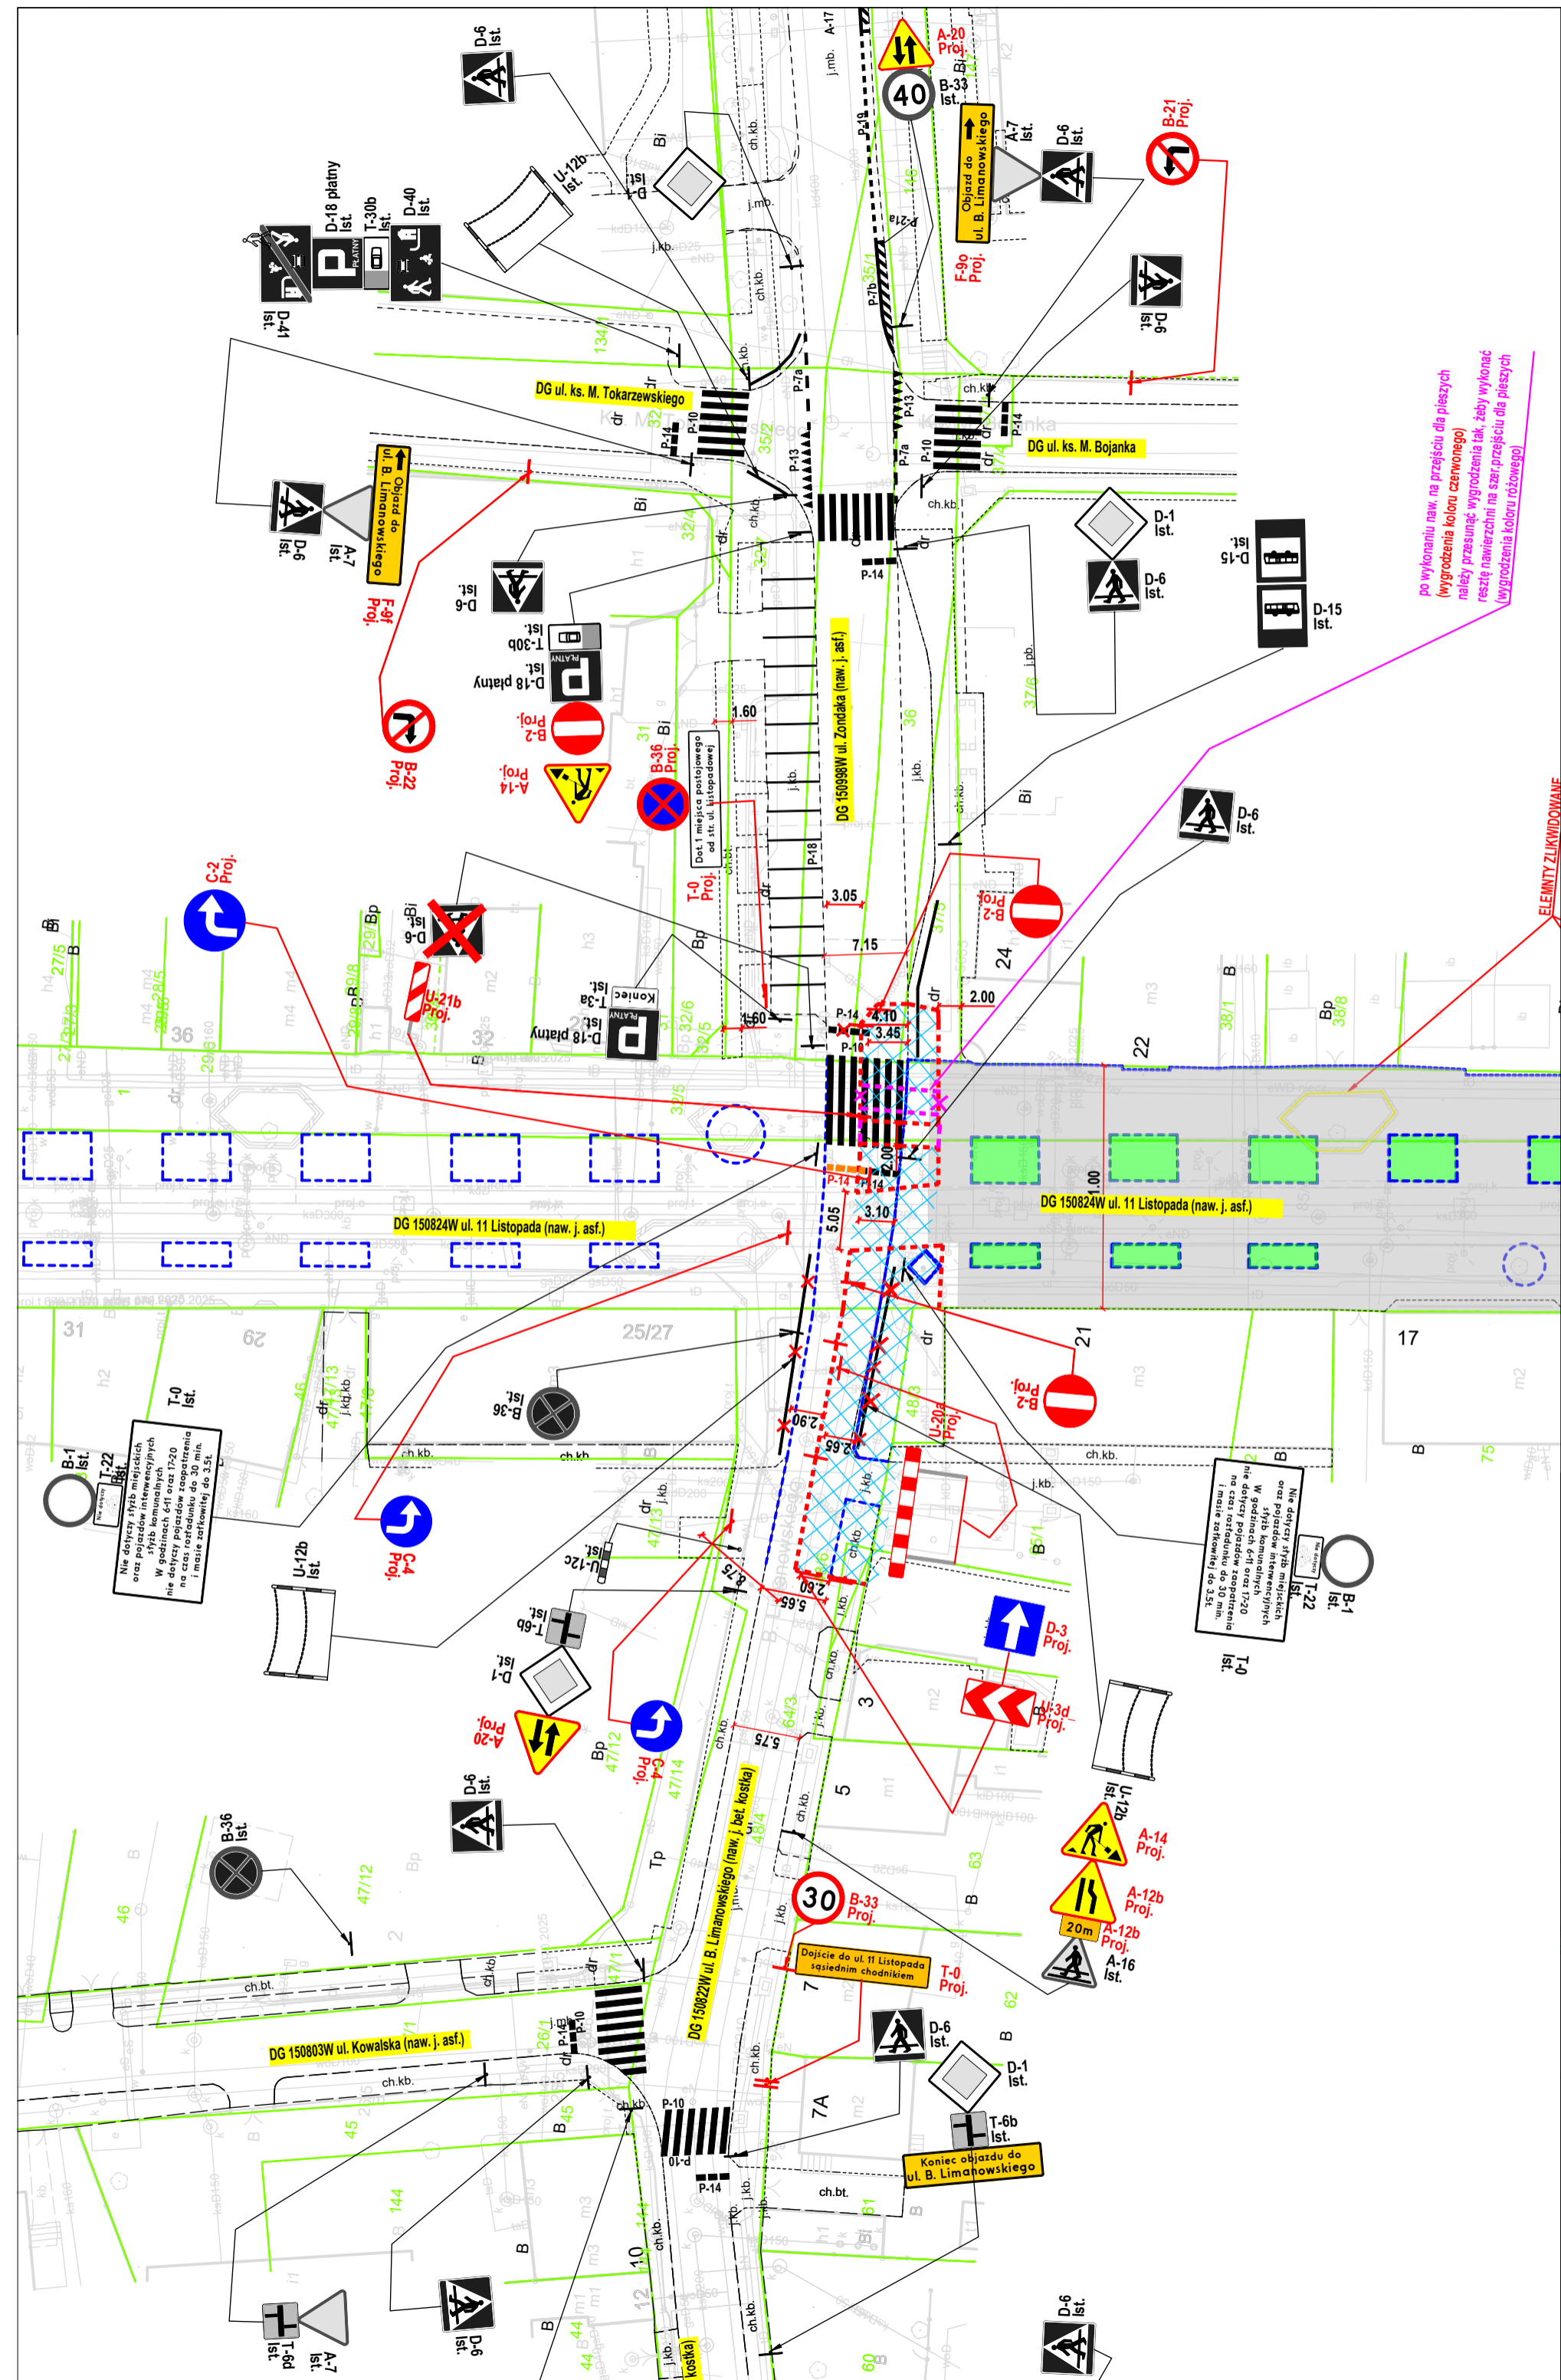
D-6
Ist.

A-17
j.mb.

A-20
Proj.

40
B-33
Ist.

B-21
Proj.

A-7
Ist.

D-6
Ist.

Objazd do
ul. B. Limanowskiego

F-9o
Proj.

U-12b
Ist.

D-1
Ist.

D-18 płatny
Ist.

T-30b
Ist.

D-40
Ist.

D-41
Ist.

P-21a
P-7b
P-19

D-6
Ist.

DG ul. ks. M. Tokarzewskiego

P-10
P-14
P-7a
P-13

DG ul. ks. M. Bojanka

P-10
P-7a
P-13
P-14

Objazd do
ul. B. Limanowskiego

D-6
Ist.

A-7
Ist.

F-9f
Proj.

D-1
Ist.

D-15
Ist.

D-6
Ist.

D-15
Ist.

D-6
Ist.

T-30b
Ist.

D-18 płatny
Ist.

P-14

DG 150998W ul. Zondaka (naw. j. asf.)

po wykonaniu naw. na przejściu dla pieszych
(wygrodzenia koloru czerwonego)
należy przesunąć wygrodzenia tak, żeby wykonać
resztę nawierzchni na szer.przejściu dla pieszych
(wygrodzenia koloru różowego)

B-2
Proj.

1.60

B-22
Proj.

A-14
Proj.

B-36
Proj.

Dot. 1 miejsca postojowego
od str. ul. Listopadowej

P-18

D-6
Ist.

C-2
Proj.

T-0
Proj.

3.05

B-2
Proj.

ELEMENTY ZLIKWIDOWANE

D-6
Ist.

7.15

U-21b
Proj.

Koniec
T-3a
Ist.

D-18 płatny
Ist.

1.60
P-14
4.10
3.45
P-10
2.00

36
32
24
22

DG 150824W ul. 11 Listopada (naw. j. asf.)

DG 150824W ul. 11 Listopada (naw. j. asf.)

P-14
P-14
2.00
5.05
3.10

31
29
25/27
21
17

B-36
Ist.

T-0
Ist.

B-1
Ist.

T-22
Ist.

Nie dotyczy służb miejskich
oraz pojazdów interwencyjnych
W godzinach 6-11 oraz 17-20
nie dotyczy pojazdów zaopatrzenia
na czas rozładunku do 30 min.
i masie załkowitej do 3,5t.

B-2
Proj.

2.90
2.65

U-20a
Proj.

Nie dotyczy służb miejskich
oraz pojazdów interwencyjnych
W godzinach 6-11 oraz 17-20
nie dotyczy pojazdów zaopatrzenia
na czas rozładunku do 30 min.
i masie załkowitej do 3,5t.

B-1
Ist.

T-22
Ist.

T-0
Ist.

U-12b
Ist.

C-4
Proj.

U-12c
Ist.

6.75
2.60
5.65

T-6b
Ist.

D-1
Ist.

D-3
Proj.

U-3d
Proj.

A-20
Proj.

C-4
Proj.

5.75

U-12b
Ist.

A-14
Proj.

A-12b
Proj.

20m
A-12b
Proj.

A-16
Ist.

D-6
Ist.

B-36
Ist.

30
B-33
Proj.

DG 150822W ul. B. Limanowskiego (naw. j. bet. kostka)

Dojście do ul. 11 Listopada
sąsiednim chodnikiem

T-0
Proj.

D-6
Ist.

D-1
Ist.

T-6b
Ist.

Koniec objazdu do
ul. B. Limanowskiego

DG 150803W ul. Kowalska (naw. j. asf.)

P-10
P-14
P-10
P-10
P-14

ch.kb.
ch.bt.

T-6d
Ist.

A-7
Ist.

D-6
Ist.

D-6
Ist.